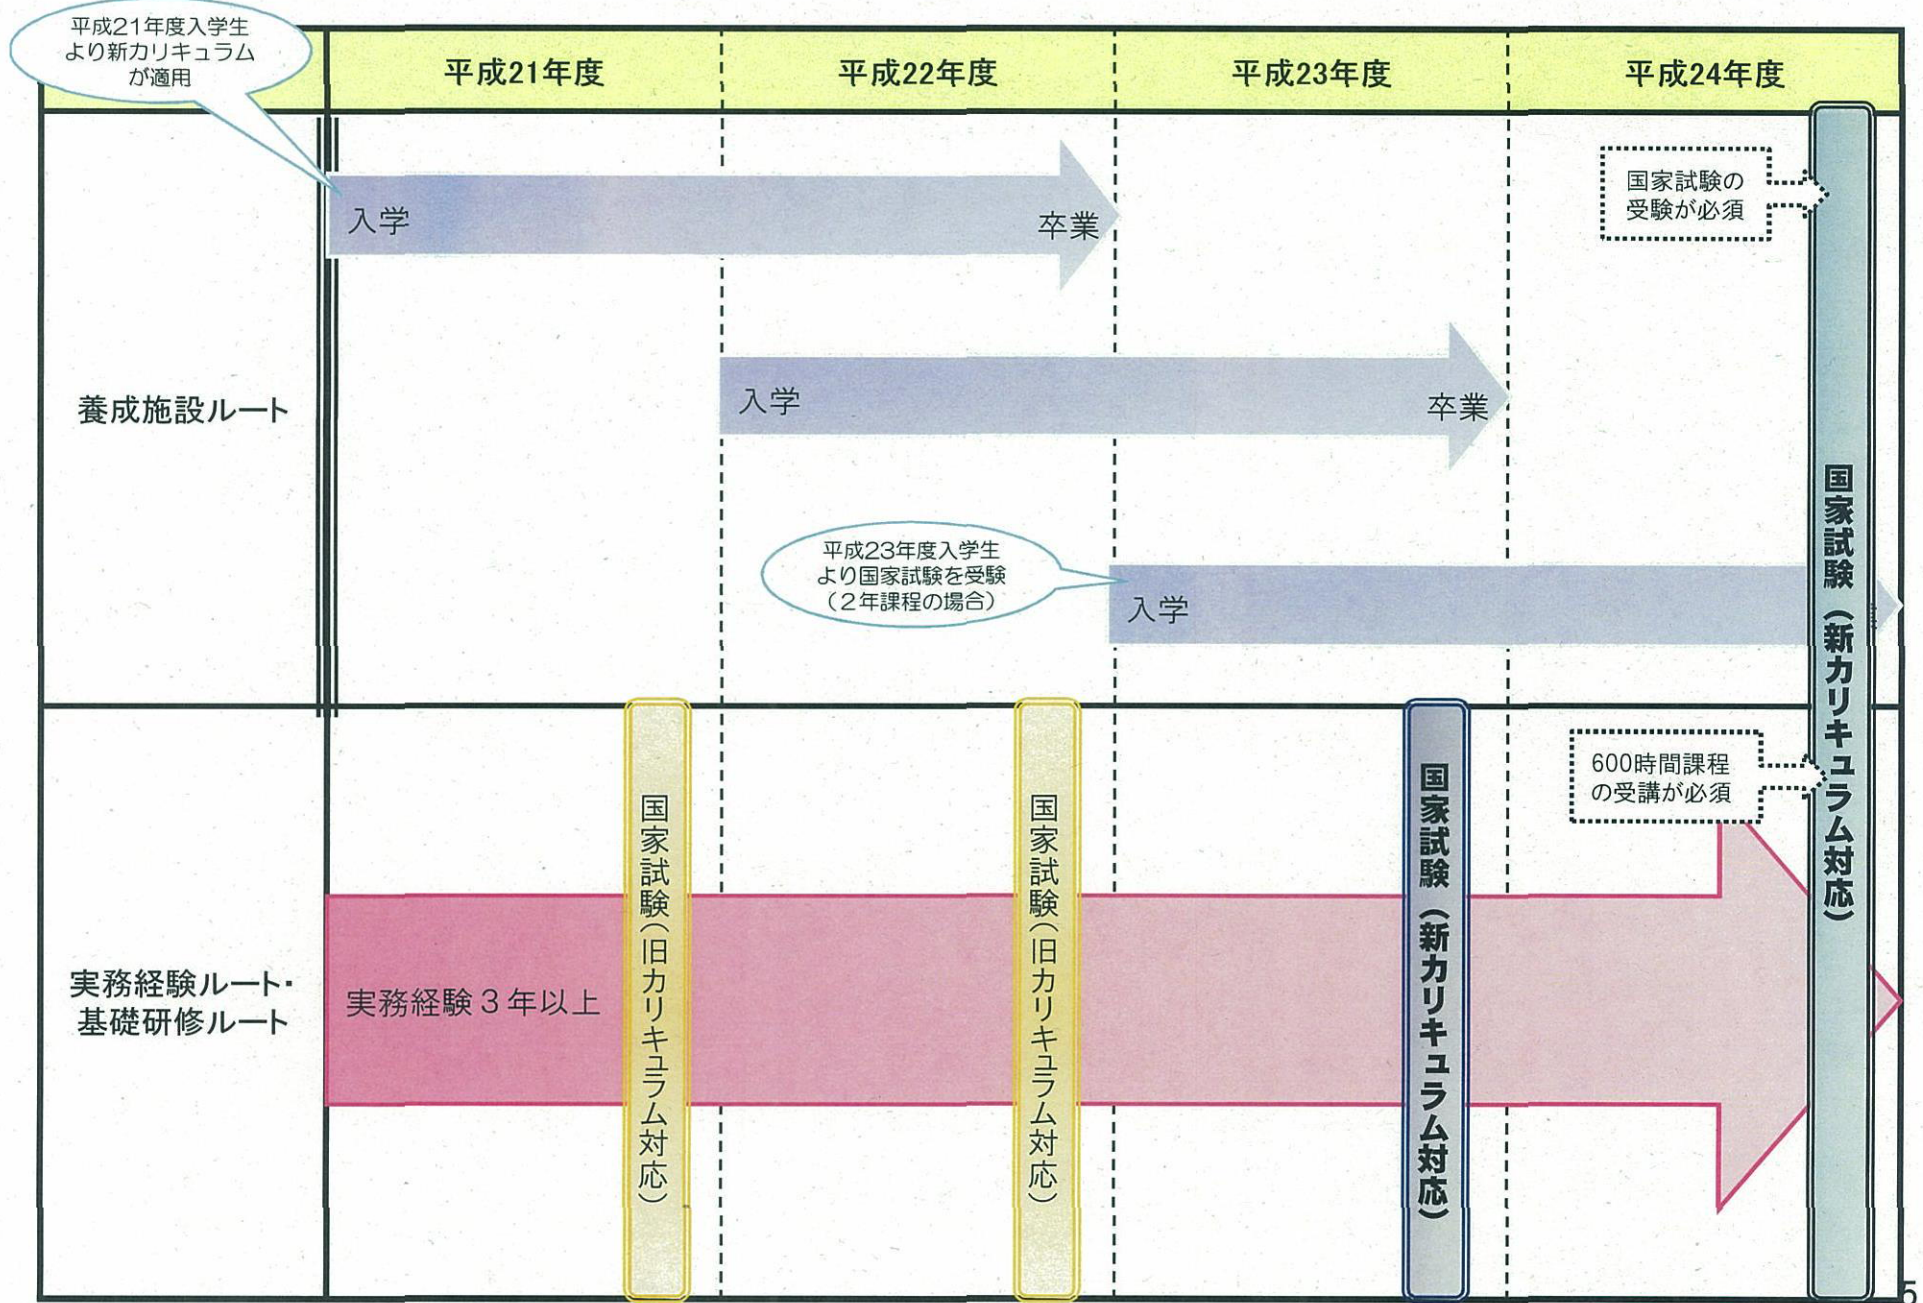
平成21年度入学生より新カリキュラムが適用

| | 平成21年度 | 平成22年度 | 平成23年度 | 平成24年度 |
|---|---|---|---|---|
| 養成施設ルート | 入学 | 卒業 | | |
| | | 入学 | 卒業 | |
| | | | 入学 | |
| 実務経験ルート・基礎研修ルート | 実務経験３年以上 | | | |

国家試験の受験が必須

平成23年度入学生より国家試験を受験（２年課程の場合）

国家試験（旧カリキュラム対応）

国家試験（旧カリキュラム対応）

国家試験（新カリキュラム対応）

600時間課程の受講が必須

国家試験（新カリキュラム対応）

5